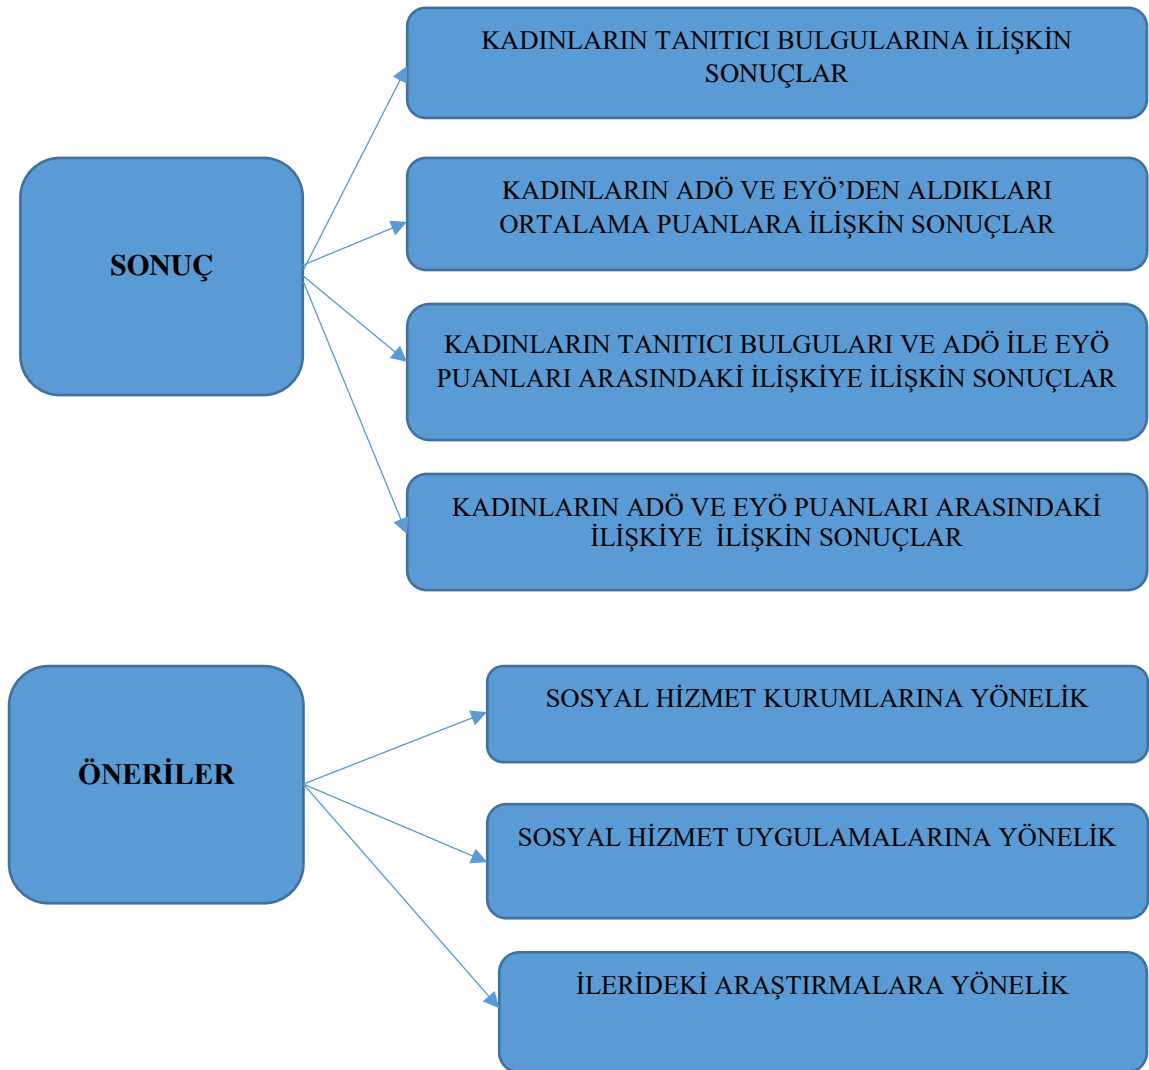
SONUÇ

KADINLARIN TANITICI BULGULARINA İLİŞKİN SONUÇLAR

KADINLARIN ADÖ VE EYÖ’DEN ALDIKLARI ORTALAMA PUANLARA İLİŞKİN SONUÇLAR

KADINLARIN TANITICI BULGULARI VE ADÖ İLE EYÖ PUANLARI ARASINDAKİ İLİŞKİYE İLİŞKİN SONUÇLAR

KADINLARIN ADÖ VE EYÖ PUANLARI ARASINDAKİ İLİŞKİYE İLİŞKİN SONUÇLAR

ÖNERİLER

SOSYAL HİZMET KURUMLARINA YÖNELİK

SOSYAL HİZMET UYGULAMALARINA YÖNELİK

İLERİDEKİ ARAŞTIRMALARA YÖNELİK